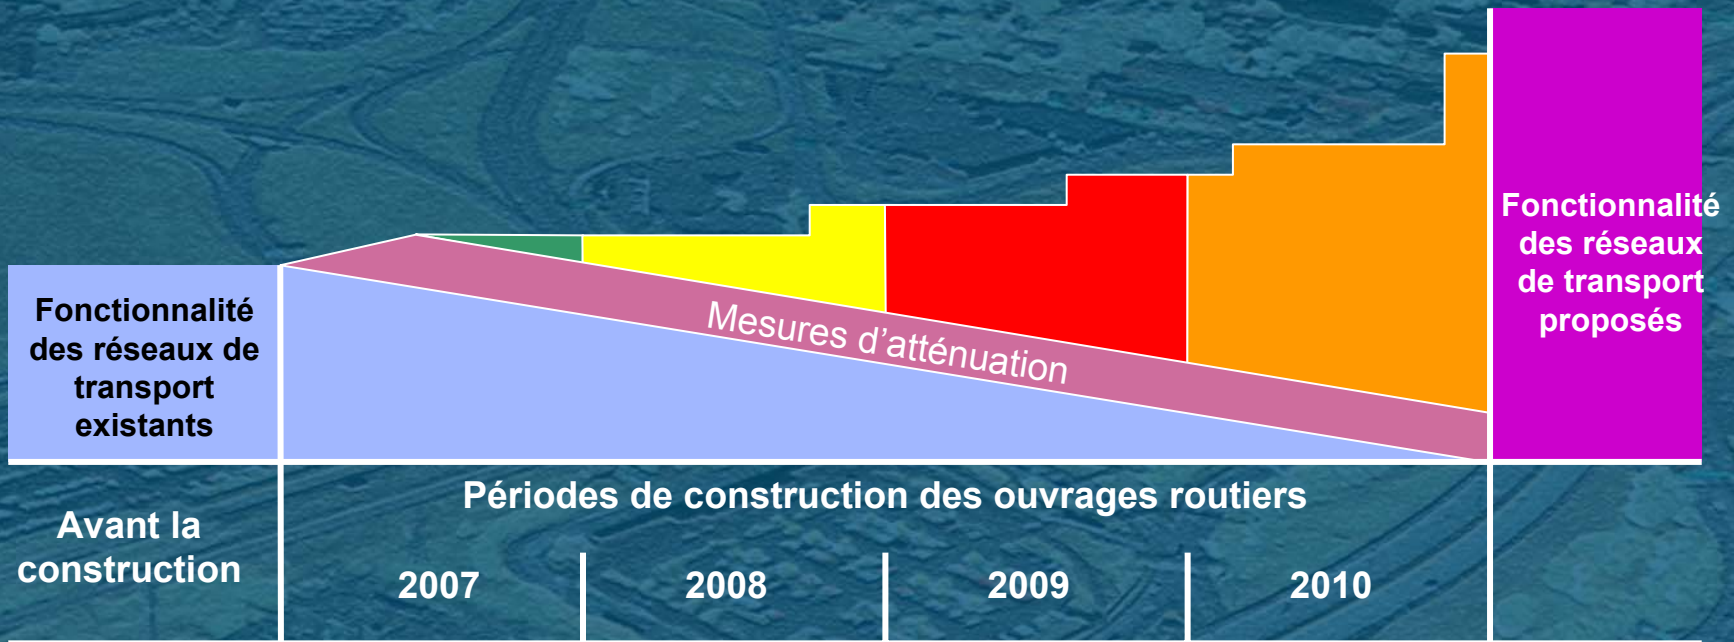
Fonctionnalité des réseaux de transport existants

Mesures d’atténuation

Fonctionnalité des réseaux de transport proposés

Avant la construction

Périodes de construction des ouvrages routiers

2007

2008

2009

2010